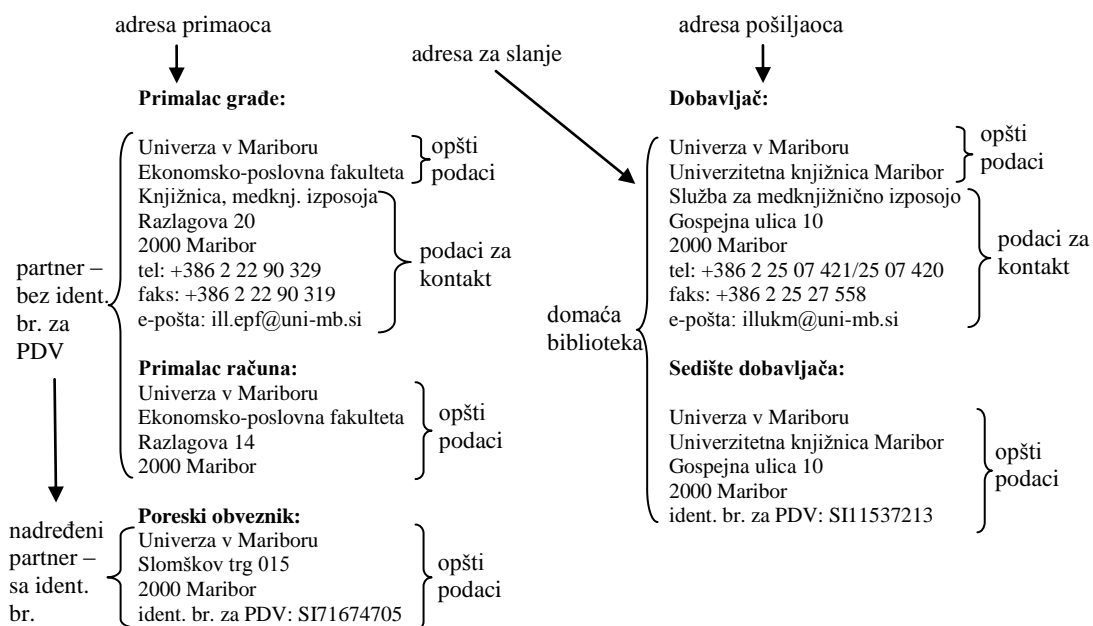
adresa primaoca

adresa za slanje

adresa pošiljaoca

**Primalac građe:**

Univerza v Mariboru
Ekonomsko-poslovna fakulteta

opšti podaci

Knjižnica, medknj. izposoja
Razlagova 20
2000 Maribor
tel: +386 2 22 90 329
faks: +386 2 22 90 319
e-pošta: ill.epf@uni-mb.si

podaci za kontakt

partner – bez ident. br. za PDV

**Primalac računa:**
Univerza v Mariboru
Ekonomsko-poslovna fakulteta
Razlagova 14
2000 Maribor

opšti podaci

nadređeni partner – sa ident. br.

**Poreski obveznik:**
Univerza v Mariboru
Slomškov trg 015
2000 Maribor
ident. br. za PDV: SI71674705

opšti podaci

**Dobavljač:**

Univerza v Mariboru
Univerzitetna knjižnica Maribor

opšti podaci

Služba za medknjižnično izposojo
Gospejna ulica 10
2000 Maribor
tel: +386 2 25 07 421/25 07 420
faks: +386 2 25 27 558
e-pošta: illukm@uni-mb.si

podaci za kontakt

domaća biblioteka

**Sedište dobavljača:**

Univerza v Mariboru
Univerzitetna knjižnica Maribor
Gospejna ulica 10
2000 Maribor
ident. br. za PDV: SI11537213

opšti podaci